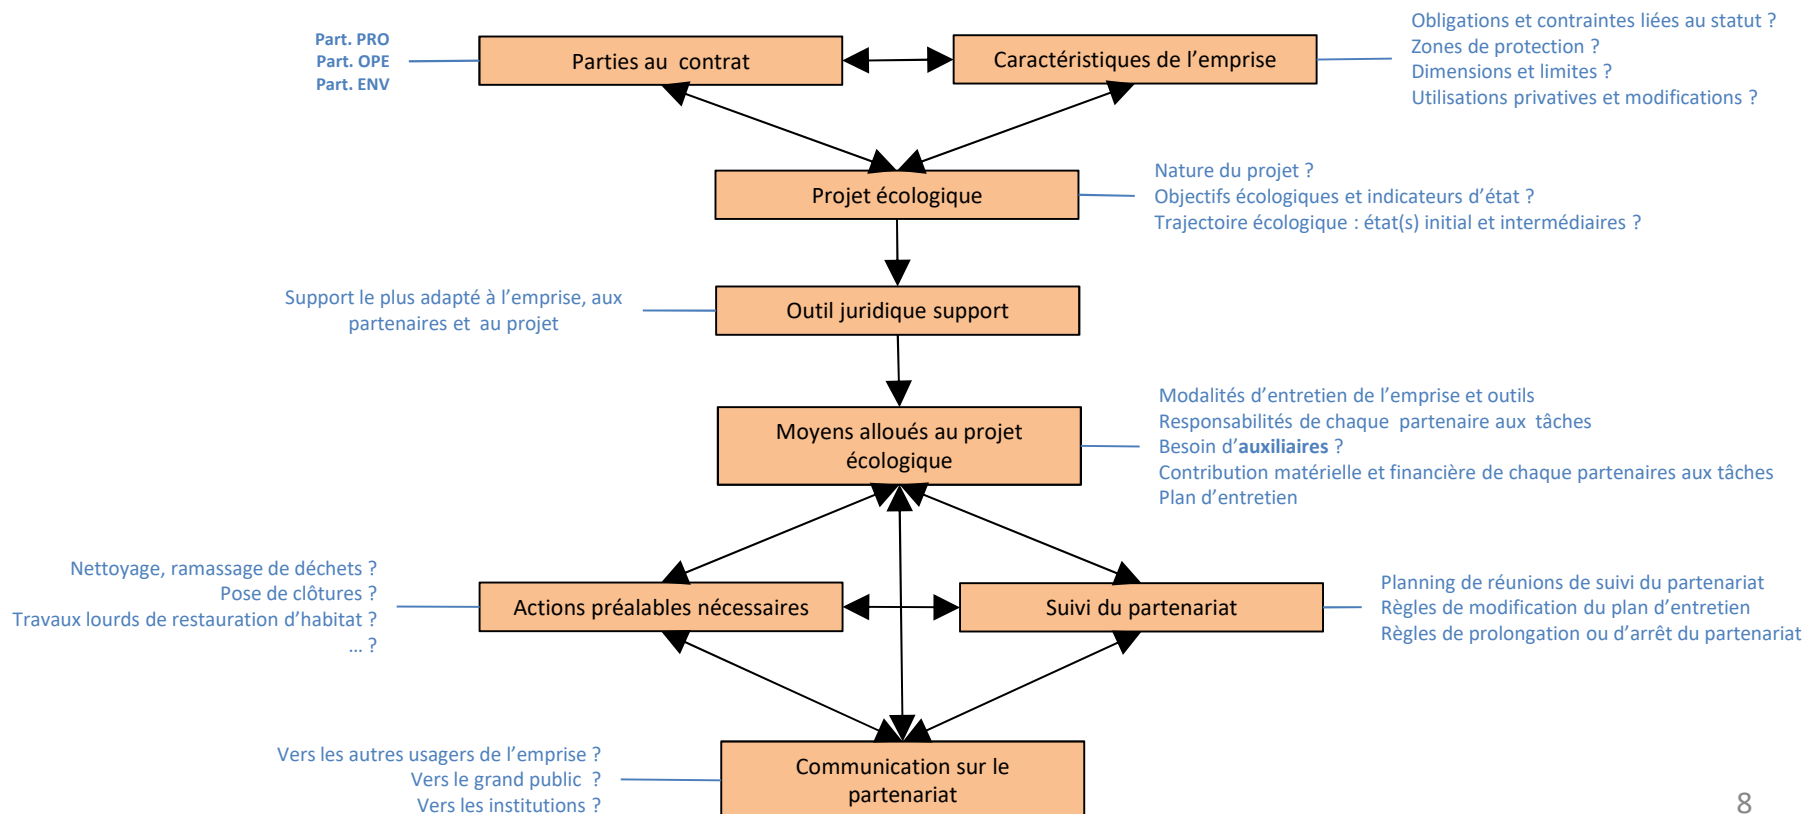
Part. PRO
Part. OPE
Part. ENV

Parties au contrat

Caractéristiques de l'emprise

Obligations et contraintes liées au statut ?
Zones de protection ?
Dimensions et limites ?
Utilisations privatives et modifications ?

Projet écologique

Nature du projet ?
Objectifs écologiques et indicateurs d'état ?
Trajectoire écologique : état(s) initial et intermédiaires ?

Support le plus adapté à l'emprise, aux partenaires et au projet

Outil juridique support

Moyens alloués au projet écologique

Modalités d'entretien de l'emprise et outils
Responsabilités de chaque partenaire aux tâches
Besoin d'**auxiliaires** ?
Contribution matérielle et financière de chaque partenaires aux tâches
Plan d'entretien

Nettoyage, ramassage de déchets ?
Pose de clôtures ?
Travaux lourds de restauration d'habitat ?
... ?

Actions préalables nécessaires

Suivi du partenariat

Planning de réunions de suivi du partenariat
Règles de modification du plan d'entretien
Règles de prolongation ou d'arrêt du partenariat

Vers les autres usagers de l'emprise ?
Vers le grand public ?
Vers les institutions ?

Communication sur le partenariat

8